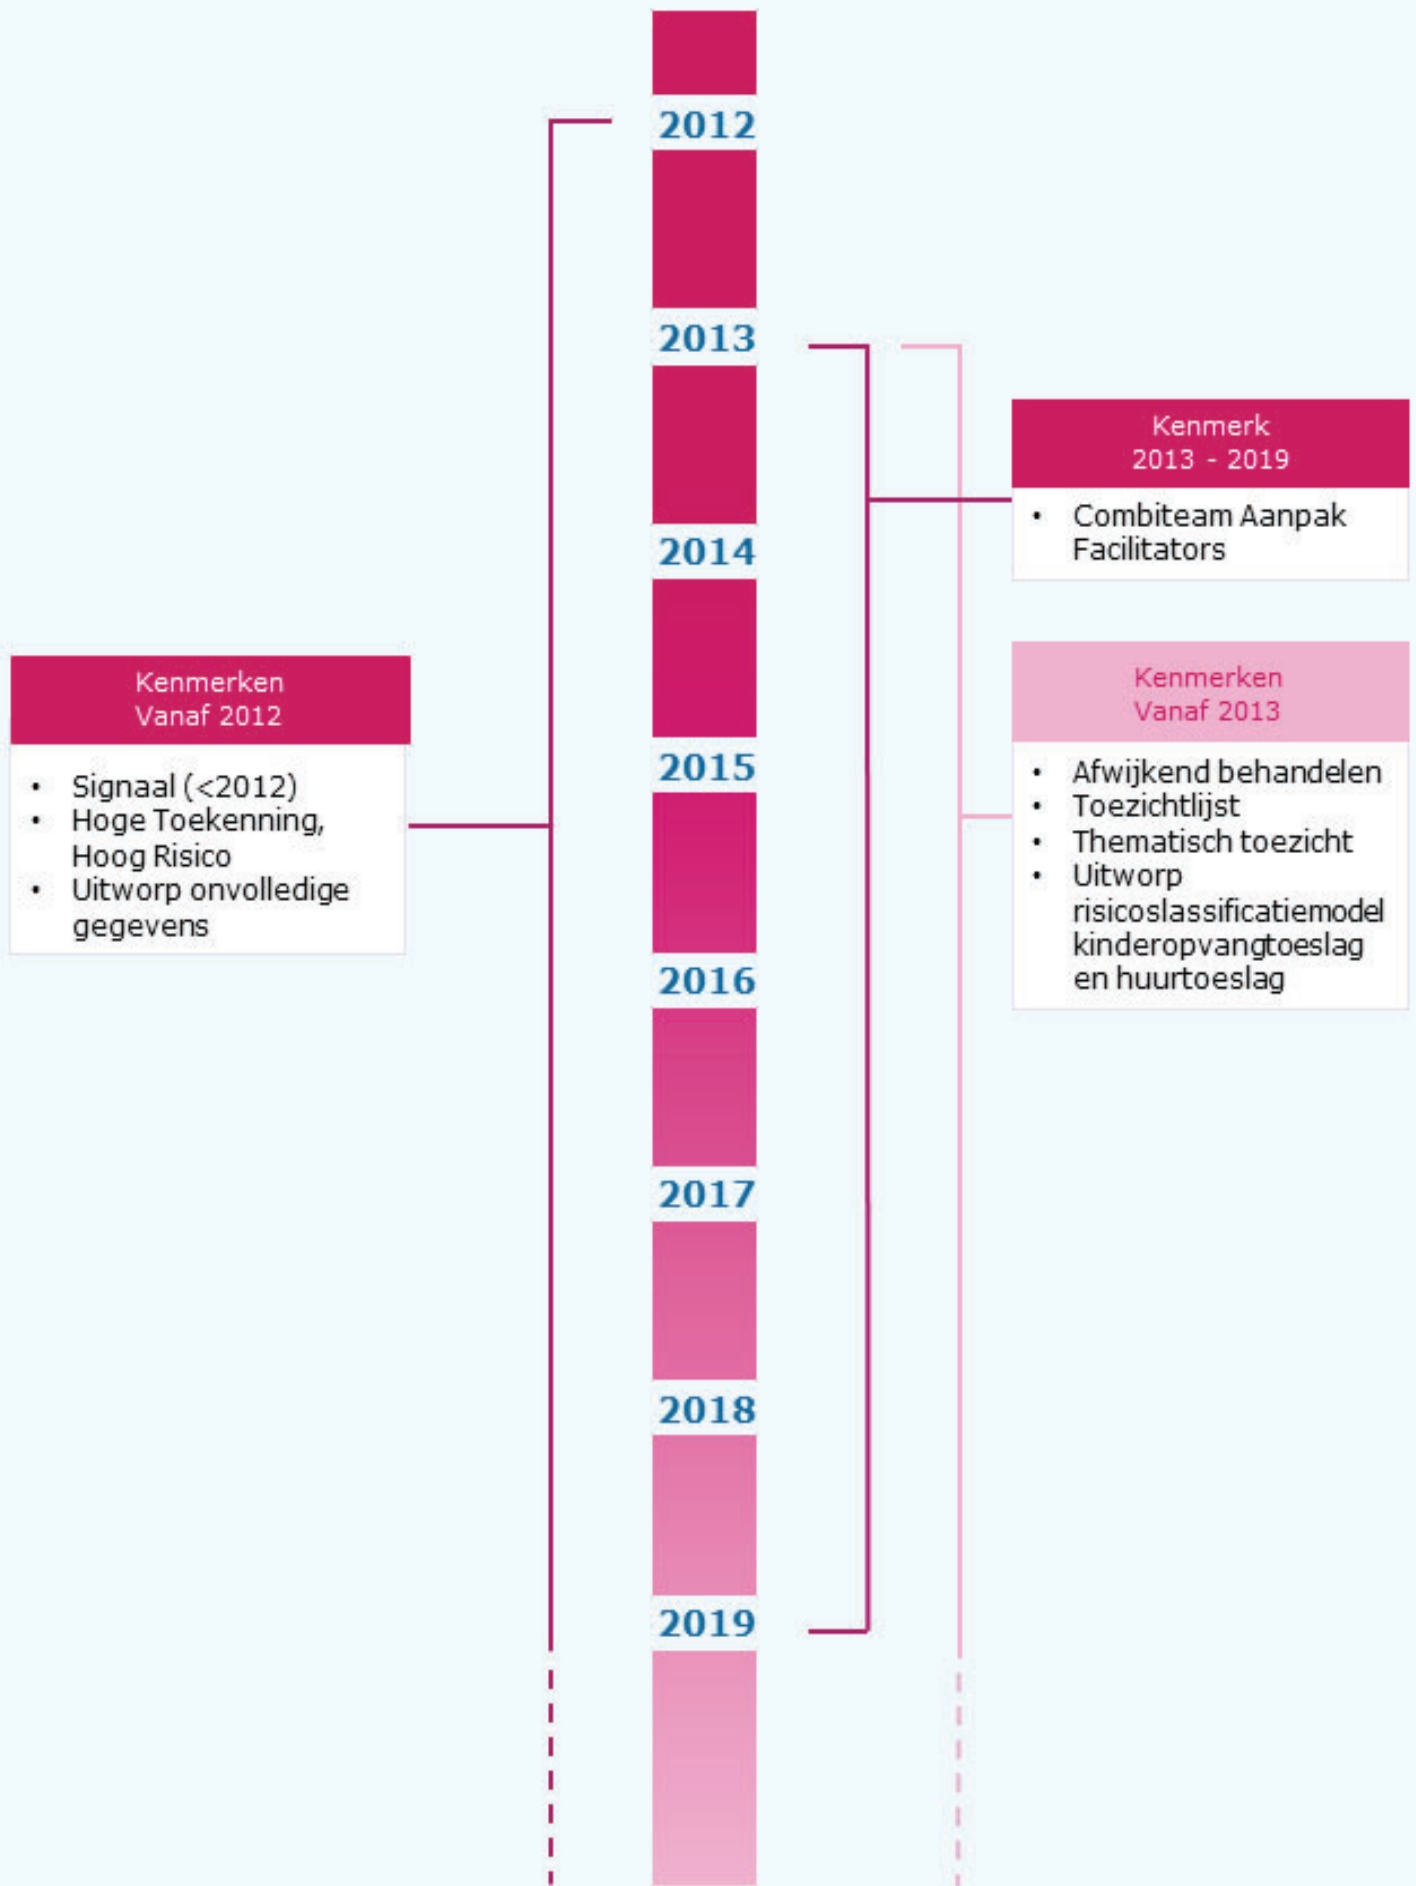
2012

2013

Kenmerk
2013 - 2019

- Combiteam Aanpak Facilitators

2014

Kenmerken
Vanaf 2012

- Signaal (<2012)
- Hoge Toekenning, Hoog Risico
- Uitworp onvolledige gegevens

Kenmerken
Vanaf 2013

- Afwijkend behandelen
- Toezichtlijst
- Thematisch toezicht
- Uitworp risicoslassificatiemodel kinderopvangtoeslag en huurtoeslag

2015

2016

2017

2018

2019